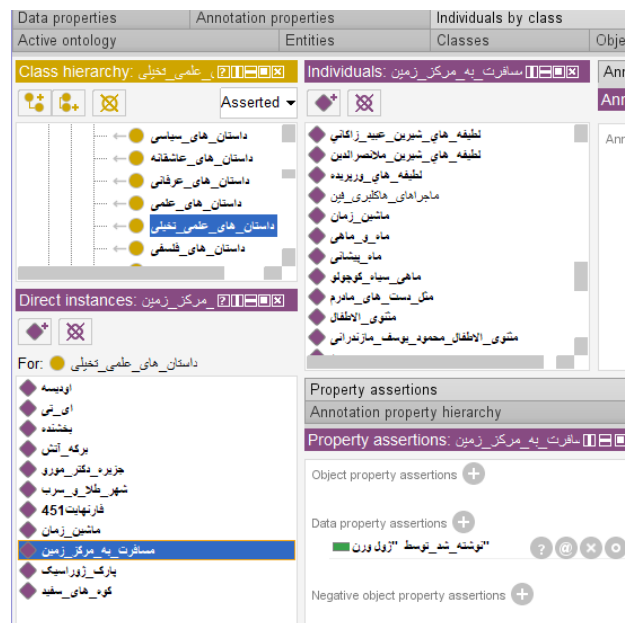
Data properties | Annotation properties | Individuals by class
Active ontology | Entities | Classes | Obje

Class hierarchy: داستان_های_علمی_تخیلی

Asserted

داستان_های_سیاسی
داستان_های_عاشقانه
داستان_های_عرفانی
داستان_های_علمی
داستان_های_علمی_تخیلی
داستان_های_فلسفی

Direct instances: مسافرت_به_مرکز_زمین

For: داستان_های_علمی_تخیلی

اودیسه
ای_تی
بخشنده
برکه_آتش
جزیره_دکتر_مورو
شهر_طلا_و_سرب
فارنهایت451
ماشین_زمان
مسافرت_به_مرکز_زمین
پارک_ژوراسیک
کوه_های_سفید

Individuals: مسافرت_به_مرکز_زمین

لطیفه_های_شیرین_عبید_زاکانی
لطیفه_های_شیرین_ملانصرالدین
لطیفه_های_وزیریه
ماجراهای_هاکلبری_فین
ماشین_زمان
ماه_و_ماهی
ماه_پیشانی
ماهی_سیاه_کوچولو
مثل_دست_های_مادرم
مثنوی_الاطفال
مثنوی_الاطفال_محمود_یوسف_مازندرانی

Property assertions
Annotation property hierarchy

Property assertions: مسافرت_به_مرکز_زمین

Object property assertions

Data property assertions
نوشته_شد_توسط "ژول ورن"

Negative object property assertions

Ann
Ann
Ann